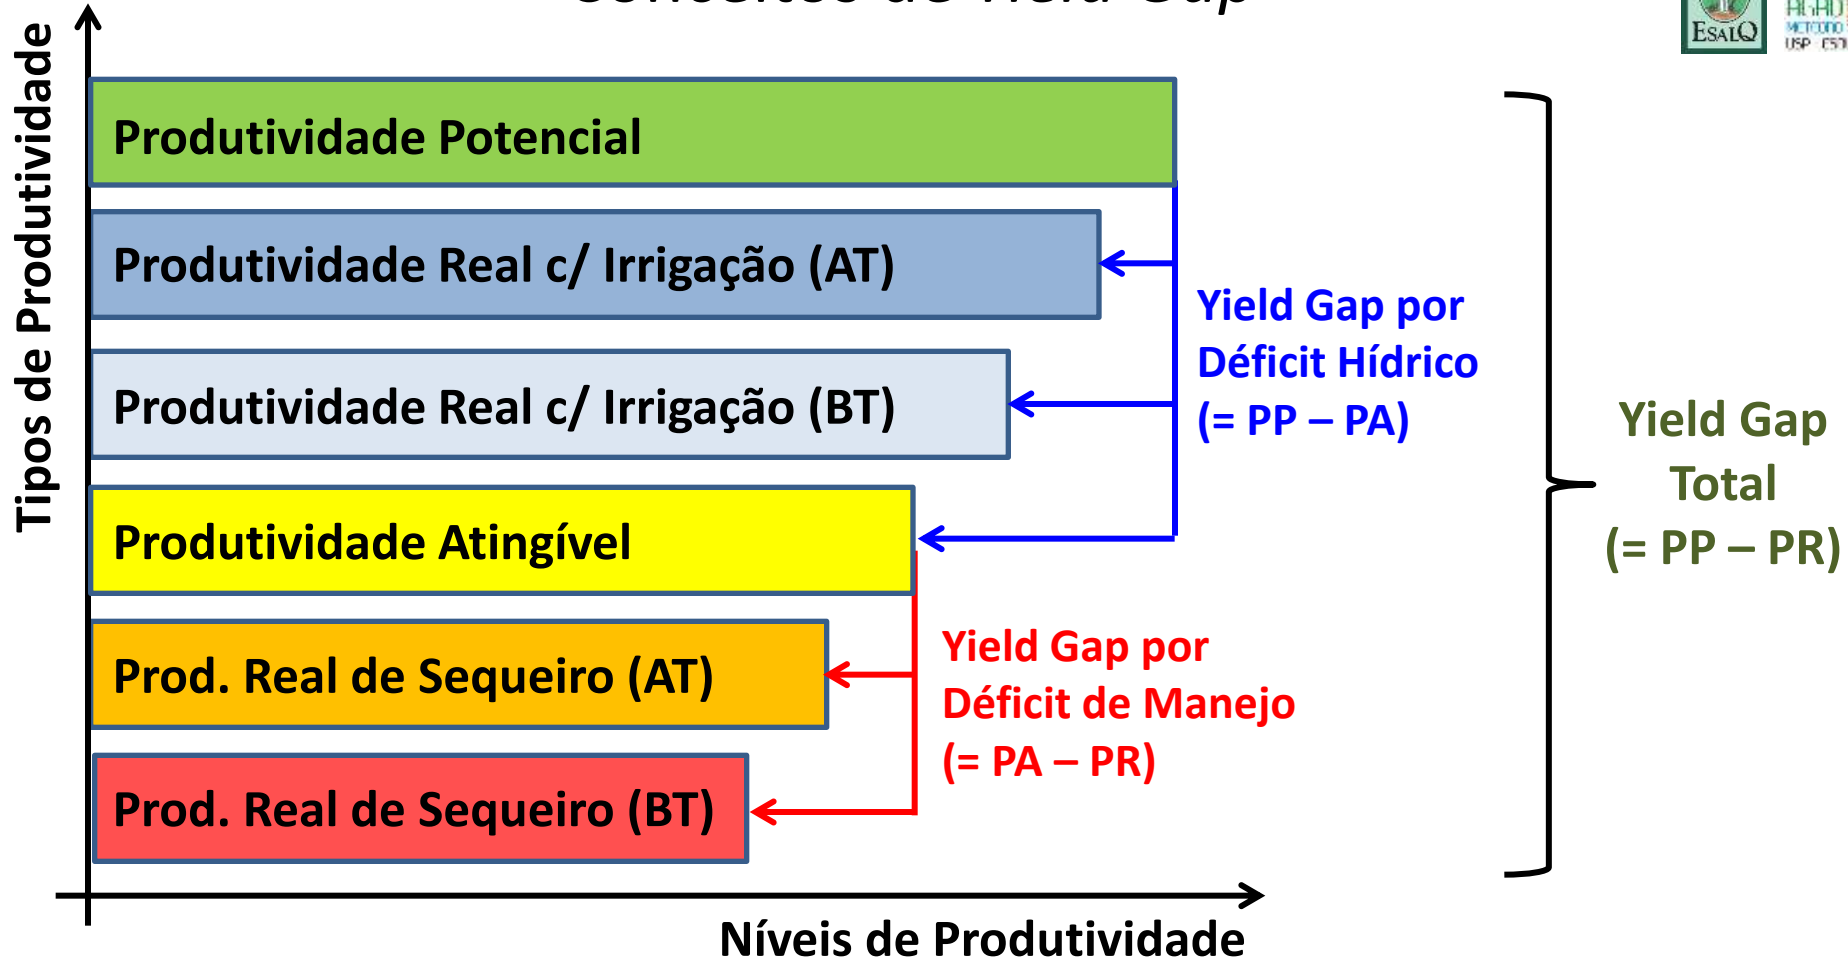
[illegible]

ESALQ

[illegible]

Tipos de Produtividade

Produtividade Potencial

Produtividade Real c/ Irrigação (AT)

Produtividade Real c/ Irrigação (BT)

Produtividade Atingível

Prod. Real de Sequeiro (AT)

Prod. Real de Sequeiro (BT)

Yield Gap por Déficit Hídrico (= PP – PA)

Yield Gap por Déficit de Manejo (= PA – PR)

Yield Gap Total (= PP – PR)

Níveis de Produtividade